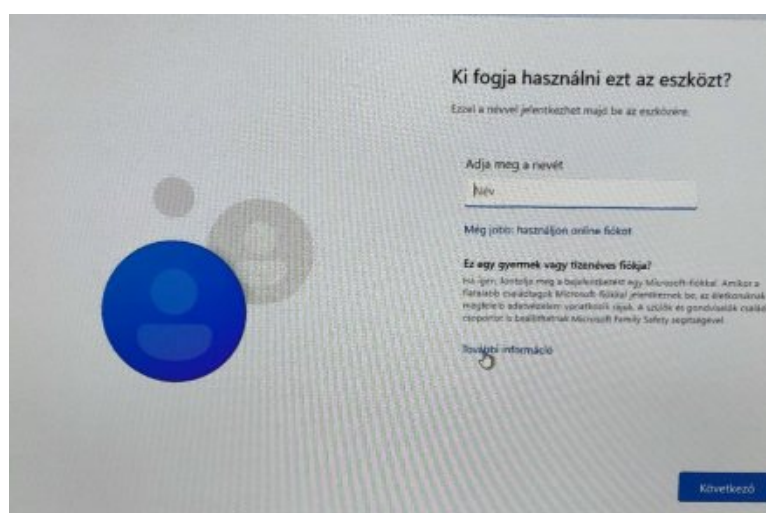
Ki fogja használni ezt az eszközt?

Ezzel a névvel jelentkezhet majd be az eszközére.

Adja meg a nevét

Név

Még jobb: használjon online fiókot

Ez egy gyermek vagy tizenéves fiókja?

Ha igen, fontolja meg a bejelentkezést egy Microsoft-fiókkal. Amikor a fiatalabb családtagok Microsoft-fiókkal jelentkeznek be, az életkoruknak megfelelő adatvédelmi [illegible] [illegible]. A szülők és gondviselők család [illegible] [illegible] és beállításokat Microsoft Family Safety segítségével.

További információ

Következő